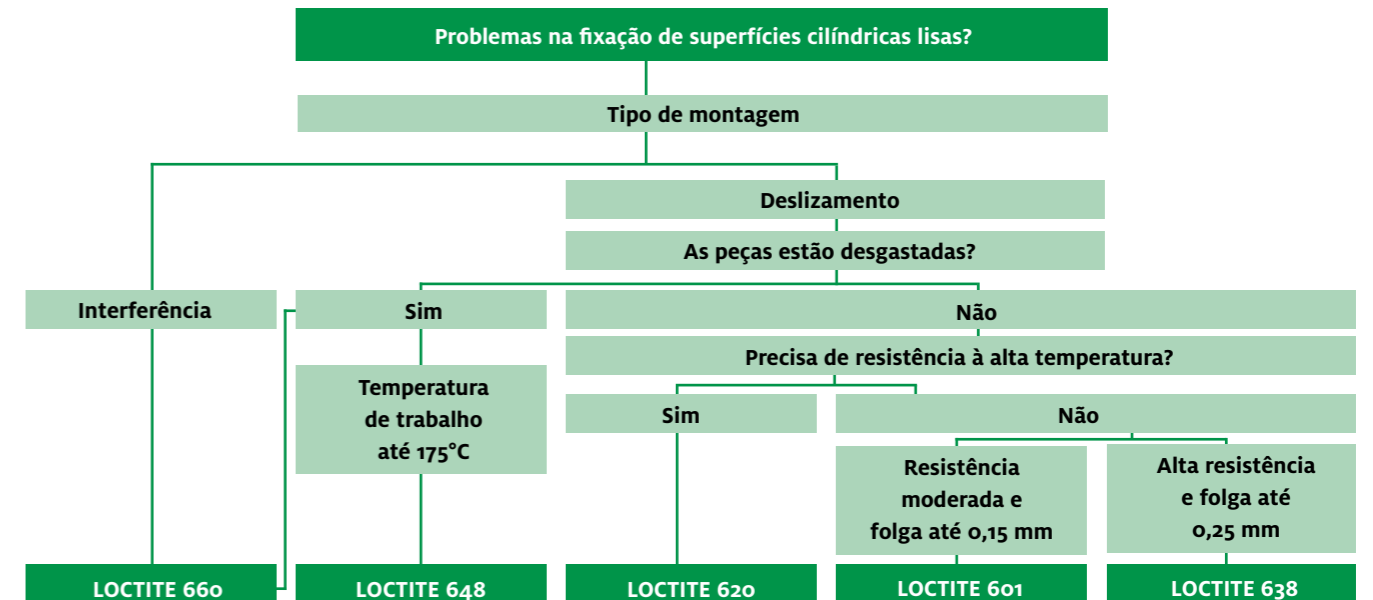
Problemas na fixação de superfícies cilíndricas lisas?

Tipo de montagem

Deslizamento

As peças estão desgastadas?

Interferência

Sim

Não

Precisa de resistência à alta temperatura?

Temperatura de trabalho até 175°C

Sim

Não

Resistência moderada e folga até 0,15 mm

Alta resistência e folga até 0,25 mm

LOCTITE 660

LOCTITE 648

LOCTITE 620

LOCTITE 601

LOCTITE 638